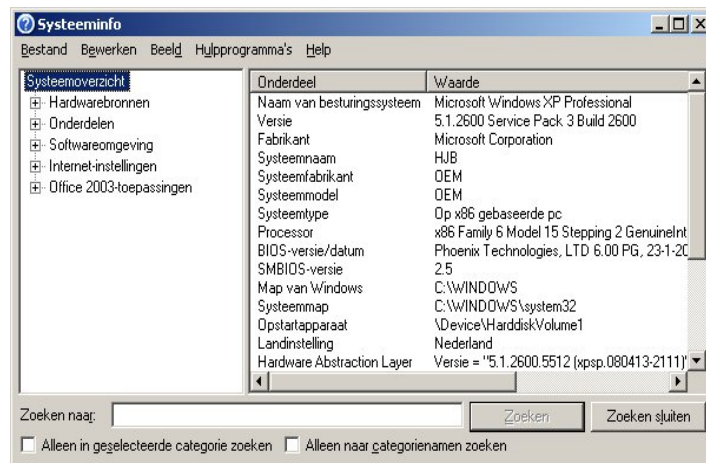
Systeeminfo

Bestand Bewerken Beeld Hulpprogramma's Help

Systeemoverzicht
Hardwarebronnen
Onderdelen
Softwareomgeving
Internet-instellingen
Office 2003-toepassingen

| Onderdeel | Waarde |
|---|---|
| Naam van besturingssysteem | Microsoft Windows XP Professional |
| Versie | 5.1.2600 Service Pack 3 Build 2600 |
| Fabrikant | Microsoft Corporation |
| Systeemnaam | HJB |
| Systeemfabrikant | OEM |
| Systeemmodel | OEM |
| Systeemtype | Op x86 gebaseerde pc |
| Processor | x86 Family 6 Model 15 Stepping 2 GenuineInt |
| BIOS-versie/datum | Phoenix Technologies, LTD 6.00 PG, 23-1-20 |
| SMBIOS-versie | 2.5 |
| Map van Windows | C:\WINDOWS |
| Systeemmap | C:\WINDOWS\system32 |
| Opstartapparaat | \Device\HarddiskVolume1 |
| Landinstelling | Nederland |
| Hardware Abstraction Layer | Versie = "5.1.2600.5512 (xpsp.080413-2111)" |

Zoeken naar: Zoeken Zoeken sluiten

Alleen in geselecteerde categorie zoeken Alleen naar categorienamen zoeken